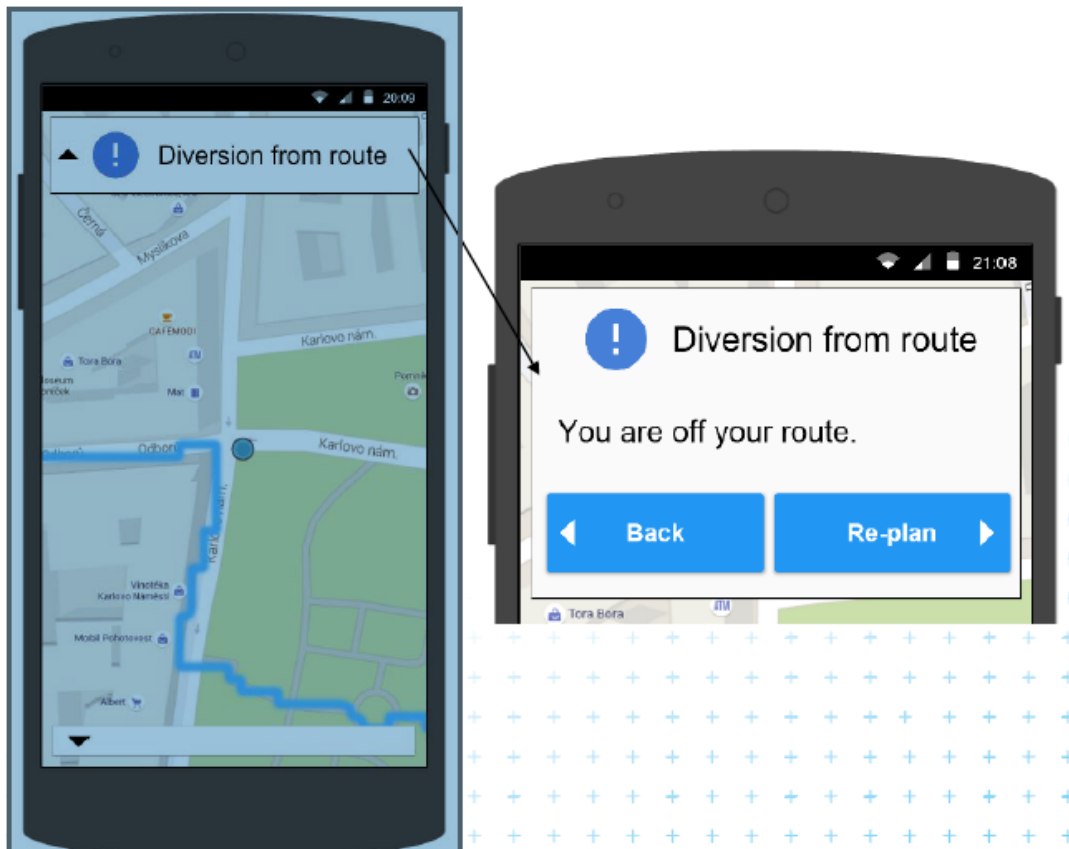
20:09

Diversion from route

Černá

Myslíkova

CAFÉMODI

Tora Bora

Museum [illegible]

Mai

Karlovo nám.

Pomník

Odboru

Karlovo nám.

Karlovo nám.

Vinotéka Karlovo Náměstí

Mobil Pohotovost

Albert

21:08

Diversion from route

You are off your route.

Back

Re-plan

Tora Bora